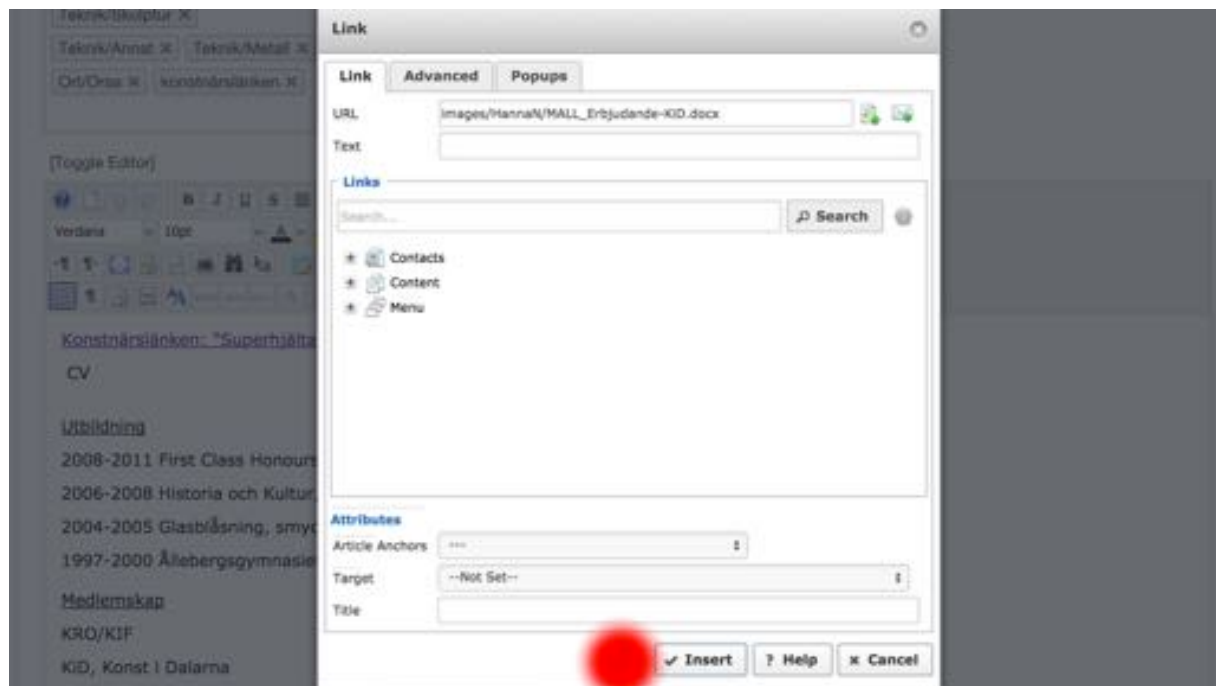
Teknik/Skulptur ✕
Teknik/Annat ✕ Teknik/Metall ✕
Ort/Orsa ✕ konstnärslänken ✕

[Toggle Editor]

Verdana 10pt

Konstnärslänken: "Superhjälta

CV

Utbildning

2008-2011 First Class Honours

2006-2008 Historia och Kultur,

2004-2005 Glasblåsning, smyc

1997-2000 Ållebergsgymnasie

Medlemskap

KRO/KIF

KiD, Konst i Dalarna

Link

Link Advanced Popups

URL images/HannaN/MALL_Erbjudande-KID.docx

Text

Links

Search...

Search

Contacts

Content

Menu

Attributes

Article Anchors ---

Target --Not Set--

Title

✓ Insert ? Help ✕ Cancel